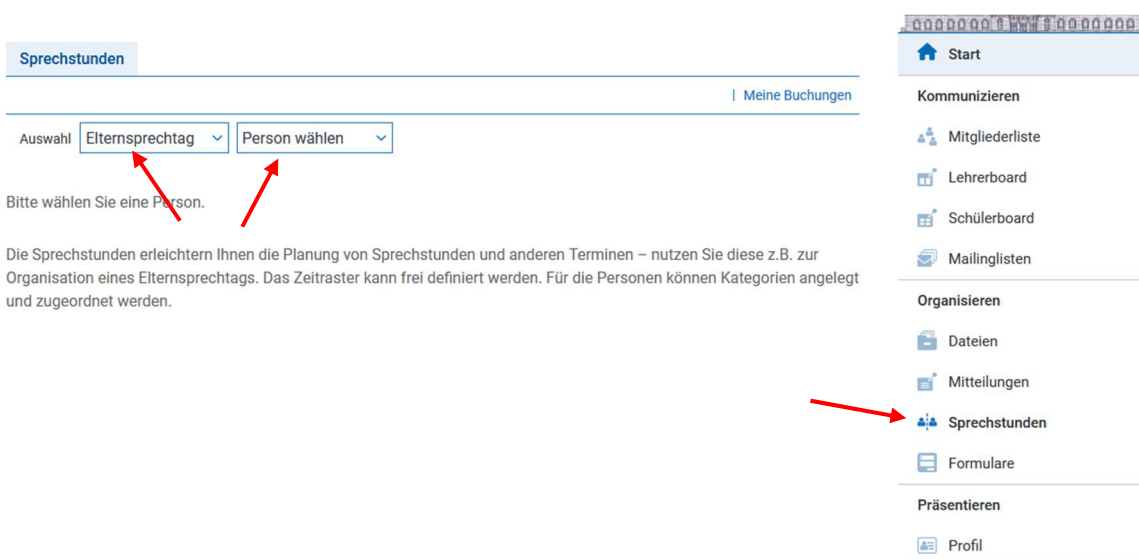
Sprechstunden

| Meine Buchungen

Auswahl Elternsprechtag Person wählen

Bitte wählen Sie eine Person.

Die Sprechstunden erleichtern Ihnen die Planung von Sprechstunden und anderen Terminen – nutzen Sie diese z.B. zur Organisation eines Elternsprechtags. Das Zeitraster kann frei definiert werden. Für die Personen können Kategorien angelegt und zugeordnet werden.

Start

Kommunizieren

Mitgliederliste

Lehrerboard

Schülerboard

Mailinglisten

Organisieren

Dateien

Mitteilungen

Sprechstunden

Formulare

Präsentieren

Profil